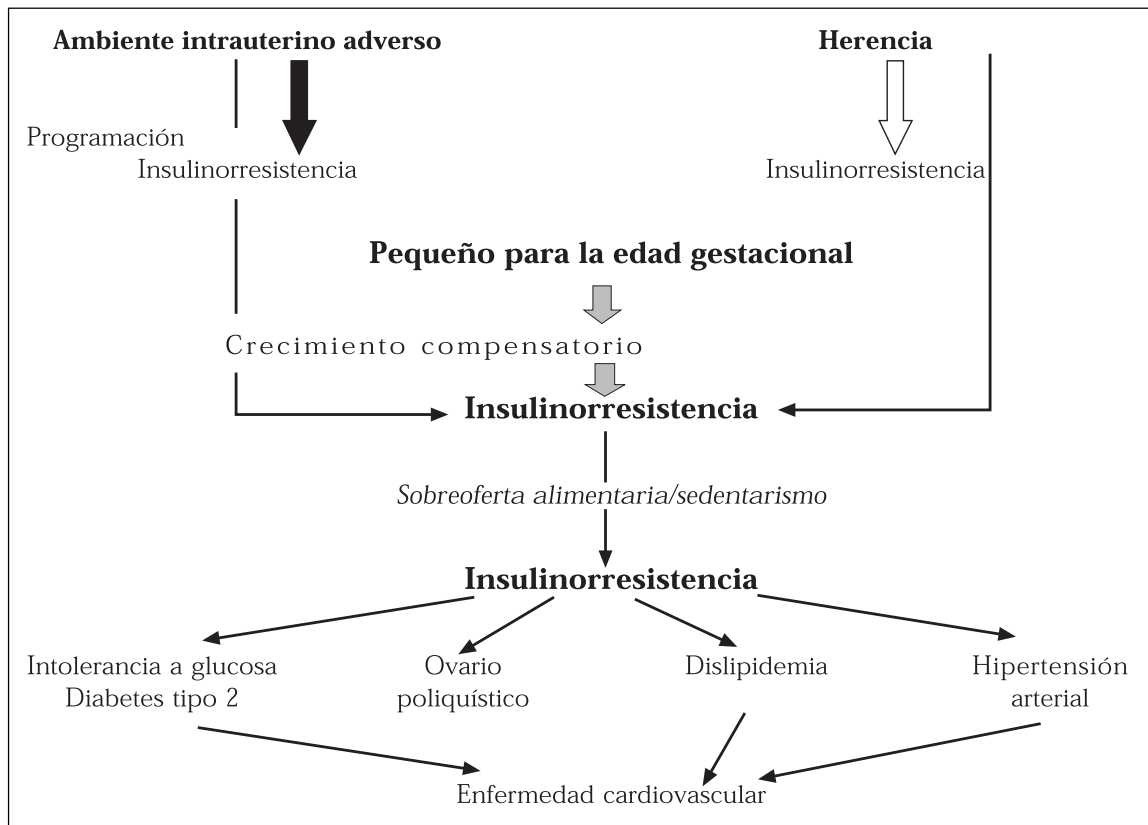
Ambiente intrauterino adverso

Herencia

Programación

Insulinorresistencia

Insulinorresistencia

Pequeño para la edad gestacional

Crecimiento compensatorio

Insulinorresistencia

Sobreoferta alimentaria/sedentarismo

Insulinorresistencia

Intolerancia a glucosa
Diabetes tipo 2

Ovario
poliquístico

Dislipidemia

Hipertensión
arterial

Enfermedad cardiovascular